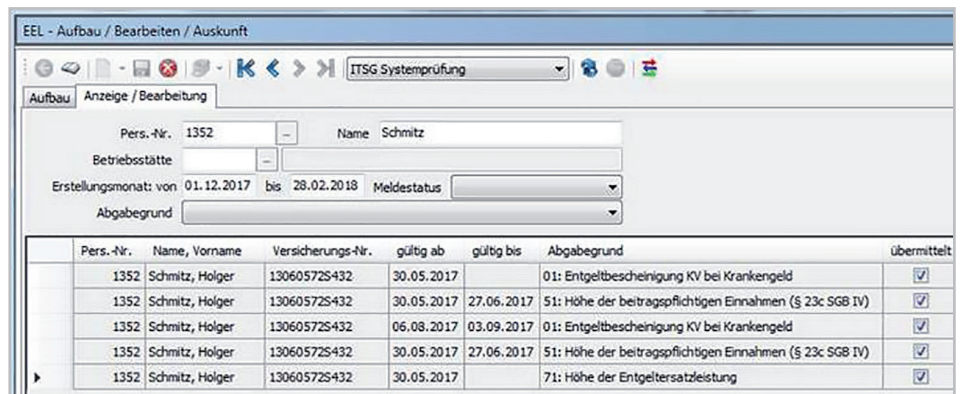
EEL - Aufbau / Bearbeiten / Auskunft

ITSG Systemprüfung

Aufbau | Anzeige / Bearbeitung

Pers.-Nr. 1352 ... Name Schmitz

Betriebsstätte ...

Erstellungsmonat: von 01.12.2017 bis 28.02.2018 Meldestatus

Abgabegrund

| | Pers.-Nr. | Name, Vorname | Versicherungs-Nr. | gültig ab | gültig bis | Abgabegrund | übermittelt |
|---|---|---|---|---|---|---|---|
| | 1352 | Schmitz, Holger | 13060572S432 | 30.05.2017 | | 01: Entgeltbescheinigung KV bei Krankengeld | ☑ |
| | 1352 | Schmitz, Holger | 13060572S432 | 30.05.2017 | 27.06.2017 | 51: Höhe der beitragspflichtigen Einnahmen (§ 23c SGB IV) | ☑ |
| | 1352 | Schmitz, Holger | 13060572S432 | 06.08.2017 | 03.09.2017 | 01: Entgeltbescheinigung KV bei Krankengeld | ☑ |
| | 1352 | Schmitz, Holger | 13060572S432 | 30.05.2017 | 27.06.2017 | 51: Höhe der beitragspflichtigen Einnahmen (§ 23c SGB IV) | ☑ |
| ▸ | 1352 | Schmitz, Holger | 13060572S432 | 30.05.2017 | | 71: Höhe der Entgeltersatzleistung | ☑ |